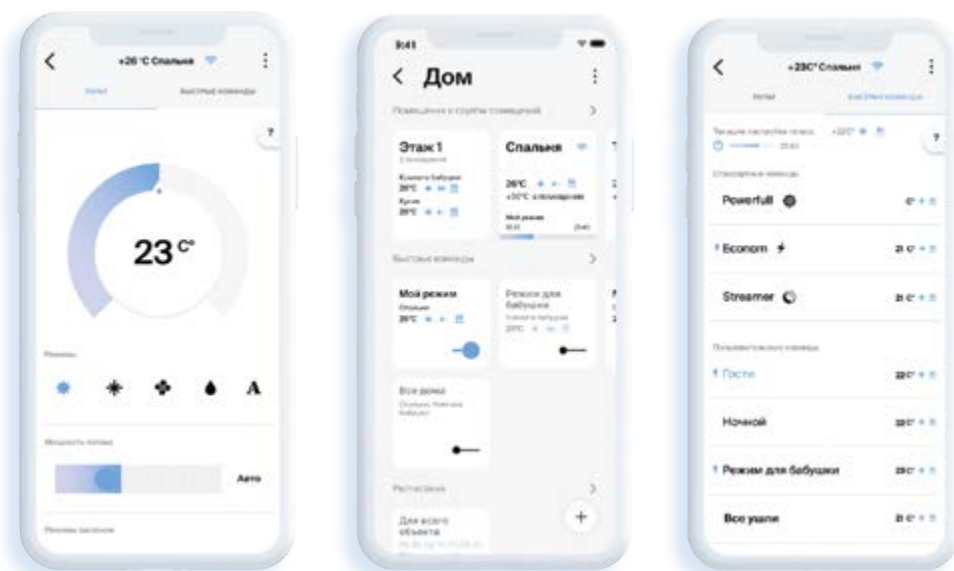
+26 °C Спальня
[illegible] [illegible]
?
23 C°
Режимы
A
Мощность потока
Авто
Режимы заслонок

9:41
Дом
Помещения и группы помещений
Этаж 1
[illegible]
Комната бабушки
26°C
Кухня
26°C
Спальня
26°C
+20°C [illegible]
Мой режим
Быстрые команды
Мой режим
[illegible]
26°C
Режим для бабушки
Комната бабушки
20°C
Все дома
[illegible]
Расписания
Для всего объекта
+

+23C° Спальня
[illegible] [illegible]
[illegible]
?
Powerfull
Econom
21 C°
Streamer
21 C°
Пользовательские команды
Гости
22 C°
Ночной
22 C°
Режим для бабушки
23 C°
Все ушли
21 C°